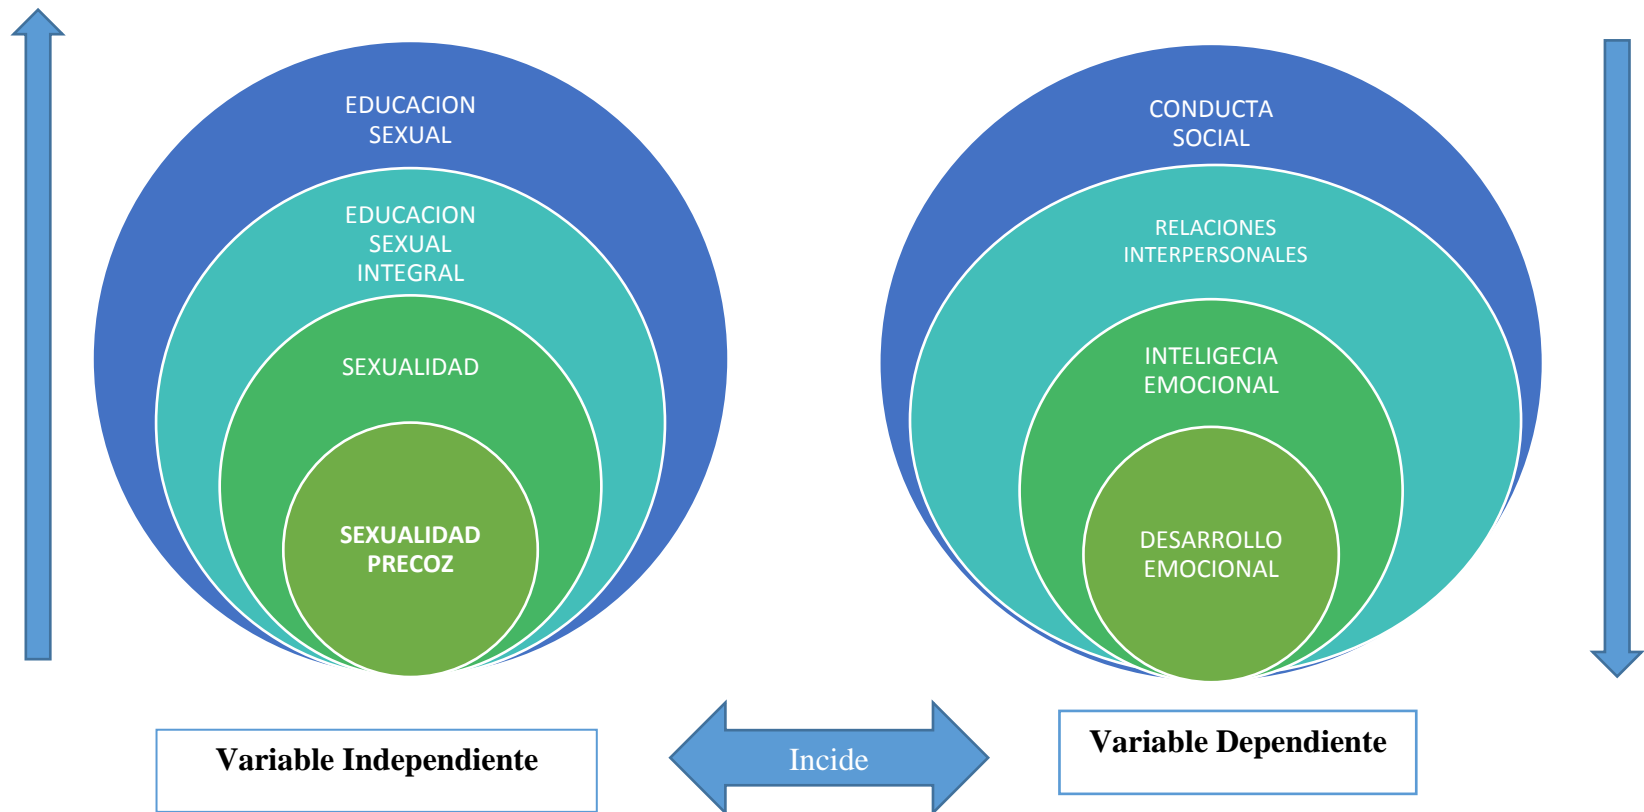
EDUCACION SEXUAL

EDUCACION SEXUAL INTEGRAL

SEXUALIDAD

SEXUALIDAD PRECOZ

CONDUCTA SOCIAL

RELACIONES INTERPERSONALES

INTELIGECIA EMOCIONAL

DESARROLLO EMOCIONAL

Variable Independiente

Incide

Variable Dependiente